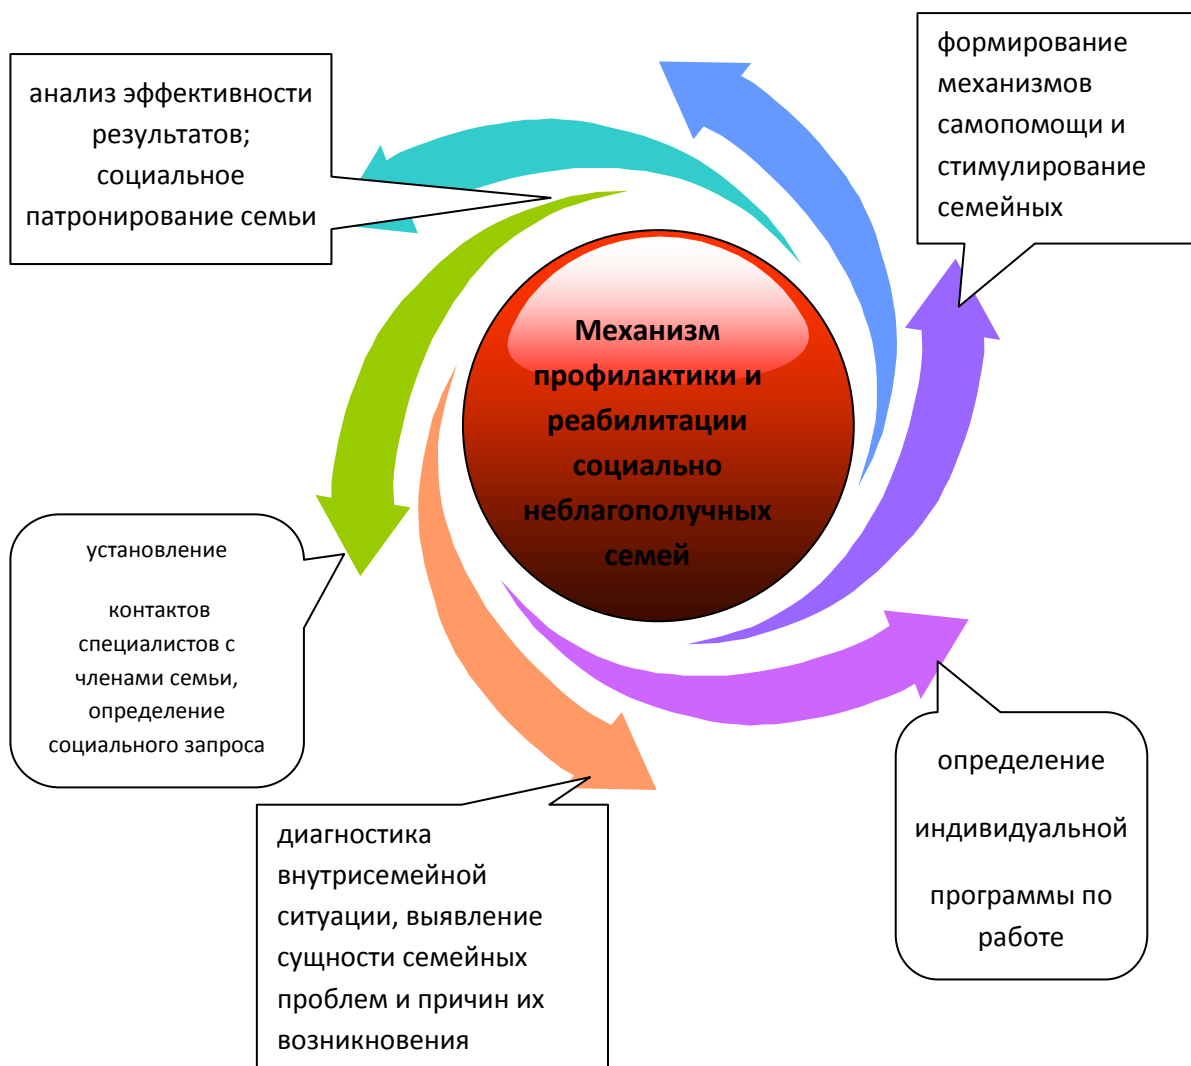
анализ эффективности результатов; социальное патронирование семьи

формирование механизмов самопомощи и стимулирование семейных

Механизм профилактики и реабилитации социально неблагополучных семей

установление

контактов специалистов с членами семьи, определение социального запроса

определение

индивидуальной

программы по работе

диагностика внутрисемейной ситуации, выявление сущности семейных проблем и причин их возникновения